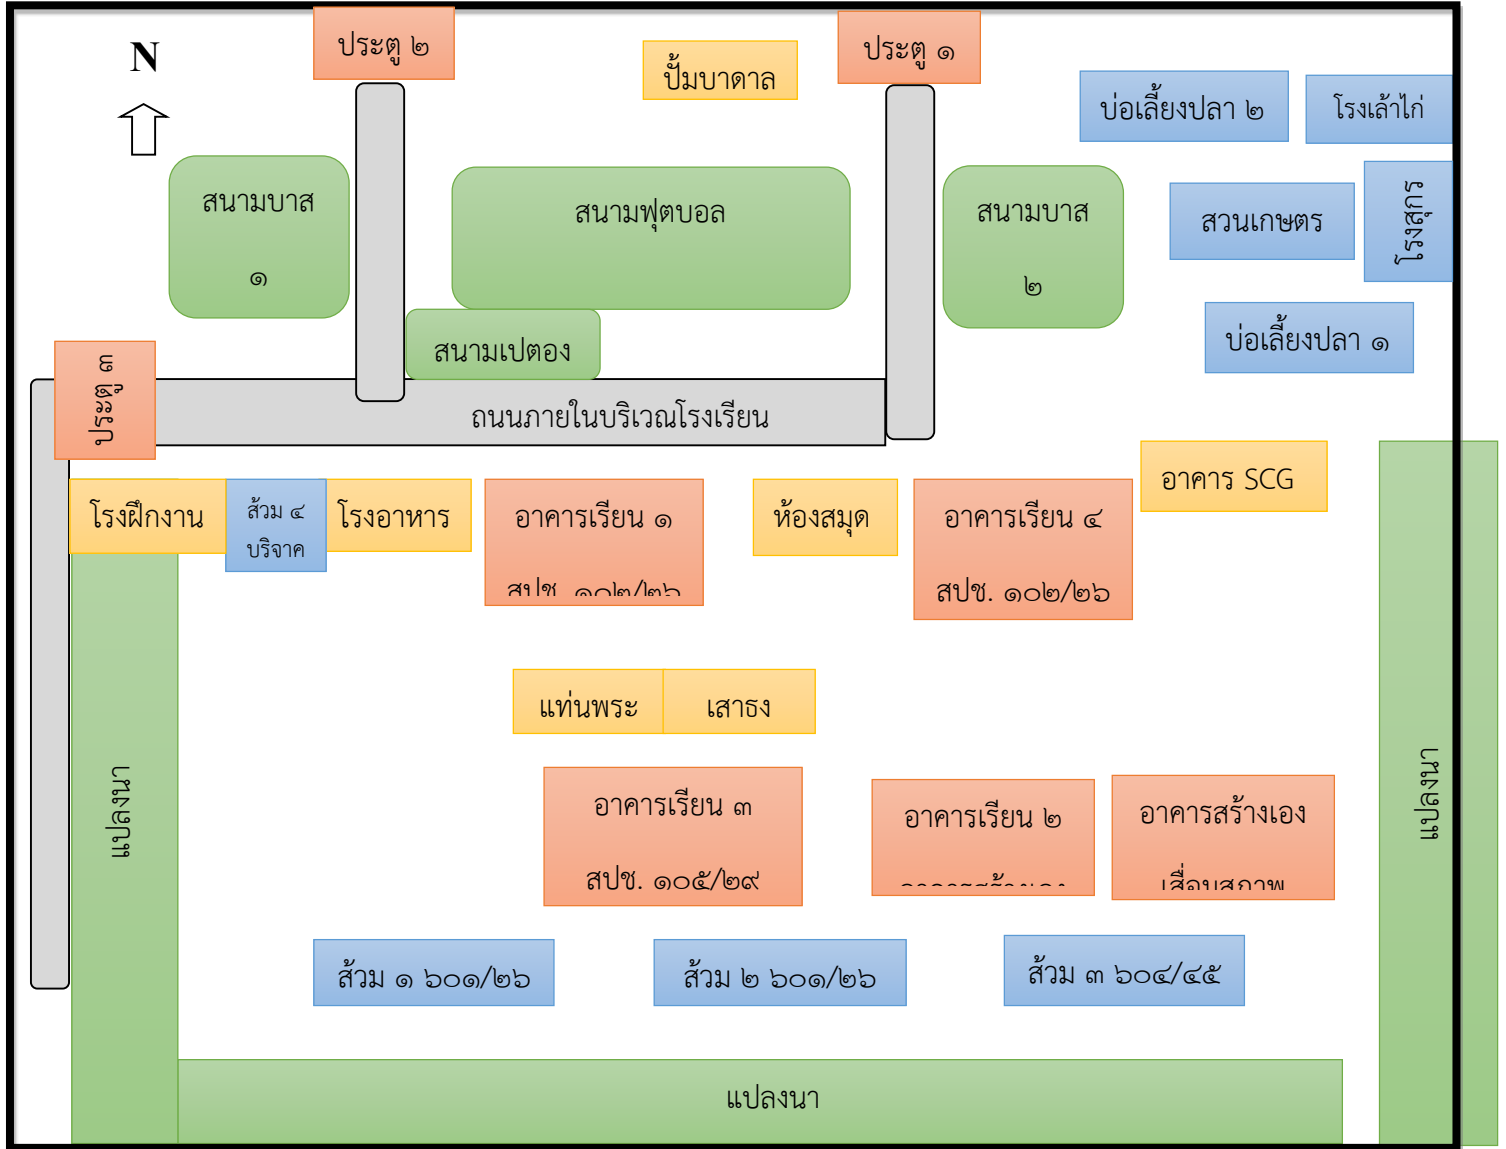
N

ประตู ๒

ปั้มบาดาล

ประตู ๑

บ่อเลี้ยงปลา ๒

โรงเล้าไก่

สนามบาส ๑

สนามฟุตบอล

สนามบาส ๒

สวนเกษตร

โรงสุกร

บ่อเลี้ยงปลา ๑

สนามเปตอง

ประตู ๓

ถนนภายในบริเวณโรงเรียน

อาคาร SCG

โรงฝึกงาน

ส้วม ๔ บริจาค

โรงอาหาร

อาคารเรียน ๑

สปช. ๑๐๒/๒๖

ห้องสมุด

อาคารเรียน ๔

สปช. ๑๐๒/๒๖

แท่นพระ

เสาธง

แปลงนา

อาคารเรียน ๓

สปช. ๑๐๕/๒๙

อาคารเรียน ๒

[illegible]

อาคารสร้างเอง

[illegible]

แปลงนา

ส้วม ๑ ๖๐๑/๒๖

ส้วม ๒ ๖๐๑/๒๖

ส้วม ๓ ๖๐๔/๔๕

แปลงนา